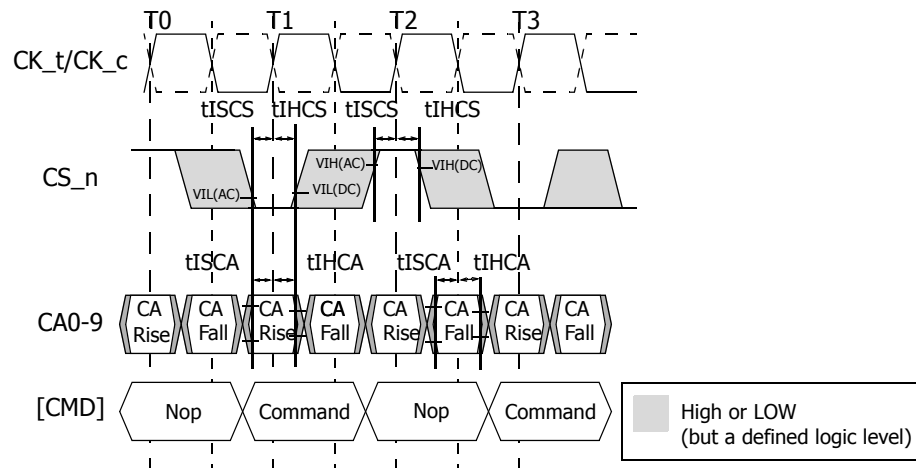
T0
T1
T2
T3
CK_t/CK_c
tISCS tIHCS tISCS tIHCS
CS_n
VIL(AC)
VIH(AC)
VIL(DC)
VIH(DC)
tISCA tIHCA tISCA tIHCA
CA0-9
CA Rise
CA Fall
CA Rise
CA Fall
CA Rise
CA Fall
CA Rise
CA Fall
[CMD]
Nop
Command
Nop
Command
High or LOW (but a defined logic level)